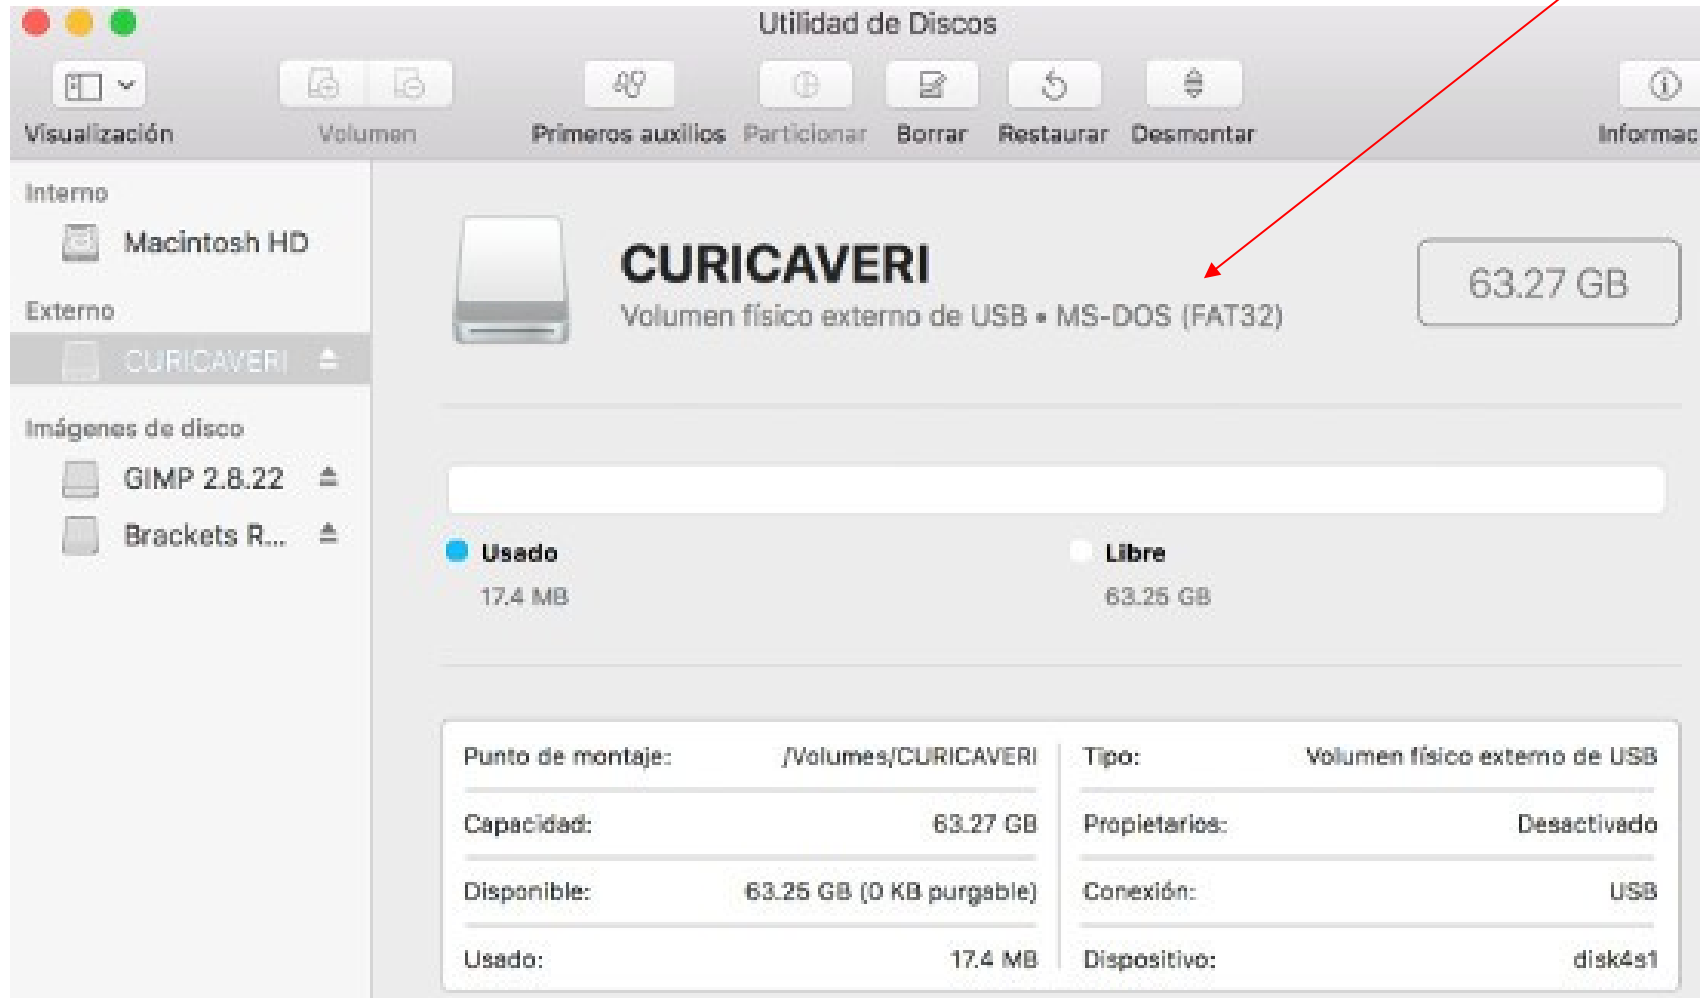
Utilidad de Discos

Visualización Volumen Primeros auxilios Particionar Borrar Restaurar Desmontar Informac

Interno
Macintosh HD
Externo
CURICAVERI
Imágenes de disco
GIMP 2.8.22
Brackets R...

CURICAVERI
Volumen físico externo de USB • MS-DOS (FAT32)
63.27 GB

Usado
17.4 MB
Libre
63.25 GB

| Punto de montaje: | /Volumes/CURICAVERI | Tipo: | Volumen físico externo de USB |
|---|---|---|---|
| Capacidad: | 63.27 GB | Propietarios: | Desactivado |
| Disponible: | 63.25 GB (0 KB purgable) | Conexión: | USB |
| Usado: | 17.4 MB | Dispositivo: | disk4s1 |